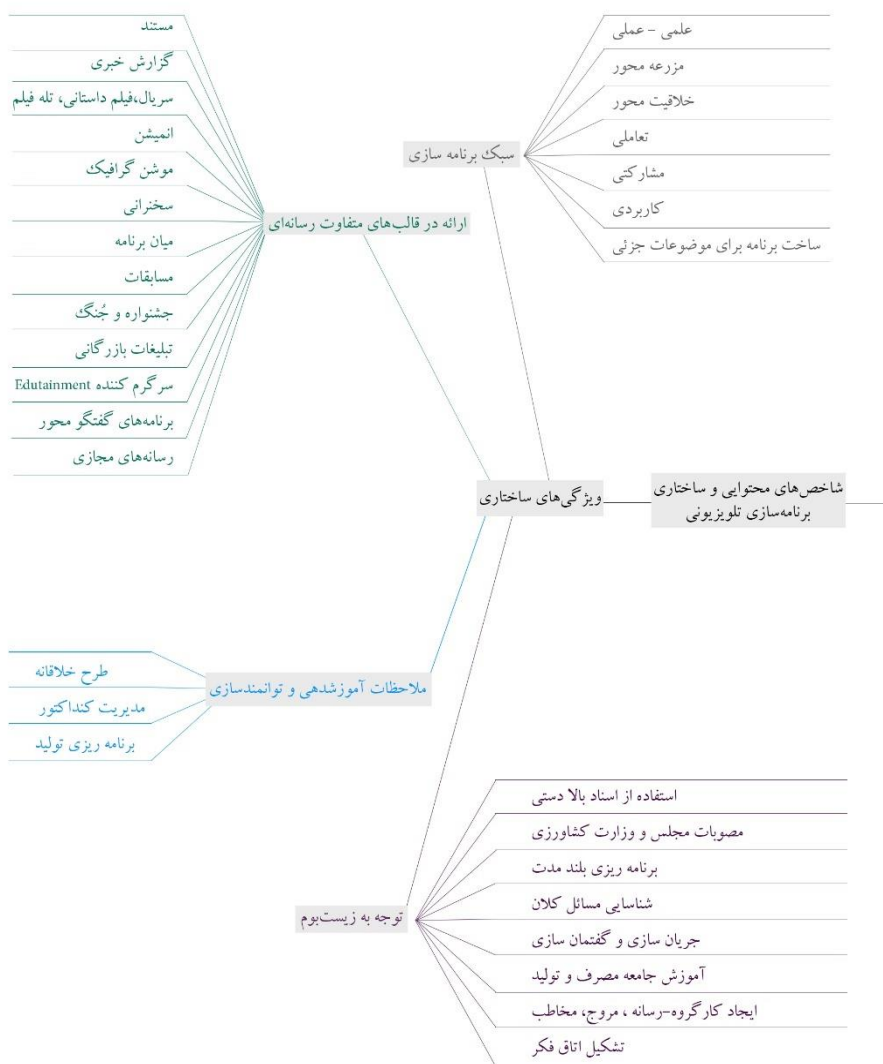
شاخص‌های محتوایی و ساختاری برنامه‌سازی تلویزیونی

ویژگی‌های ساختاری

سبک برنامه سازی
علمی - عملی
مزرعه محور
خلاقیت محور
تعاملی
مشارکتی
کاربردی
ساخت برنامه برای موضوعات جزئی

ارائه در قالب‌های متفاوت رسانه‌ای
مستند
گزارش خبری
سریال،فیلم داستانی، تله فیلم
انمیشن
موشن گرافیک
سخنرانی
میان برنامه
مسابقات
جشنواره و جُنگ
تبلیغات بازرگانی
سرگرم کننده Edutainment
برنامه‌های گفتگو محور
رسانه‌های مجازی

ملاحظات آموزشدهی و توانمندسازی
طرح خلاقانه
مدیریت کنداکتور
برنامه ریزی تولید

توجه به زیست‌بوم
استفاده از اسناد بالا دستی
مصوبات مجلس و وزارت کشاورزی
برنامه ریزی بلند مدت
شناسایی مسائل کلان
جریان سازی و گفتمان سازی
آموزش جامعه مصرف و تولید
ایجاد کارگروه-رسانه ، مروج، مخاطب
تشکیل اتاق فکر